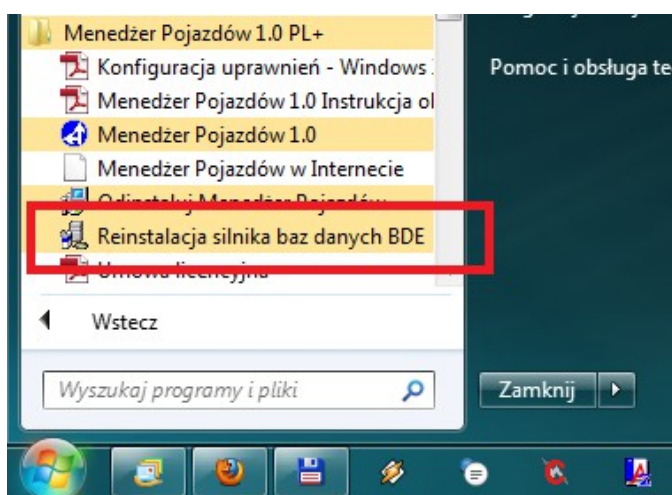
Menedżer Pojazdów 1.0 PL+
Konfiguracja uprawnień - Windows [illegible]
Menedżer Pojazdów 1.0 Instrukcja o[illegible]
Menedżer Pojazdów 1.0
Menedżer Pojazdów w Internecie
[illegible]
Reinstalacja silnika baz danych BDE
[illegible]
Wstecz
Wyszukaj programy i pliki
Pomoc i obsługa te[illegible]
Zamknij